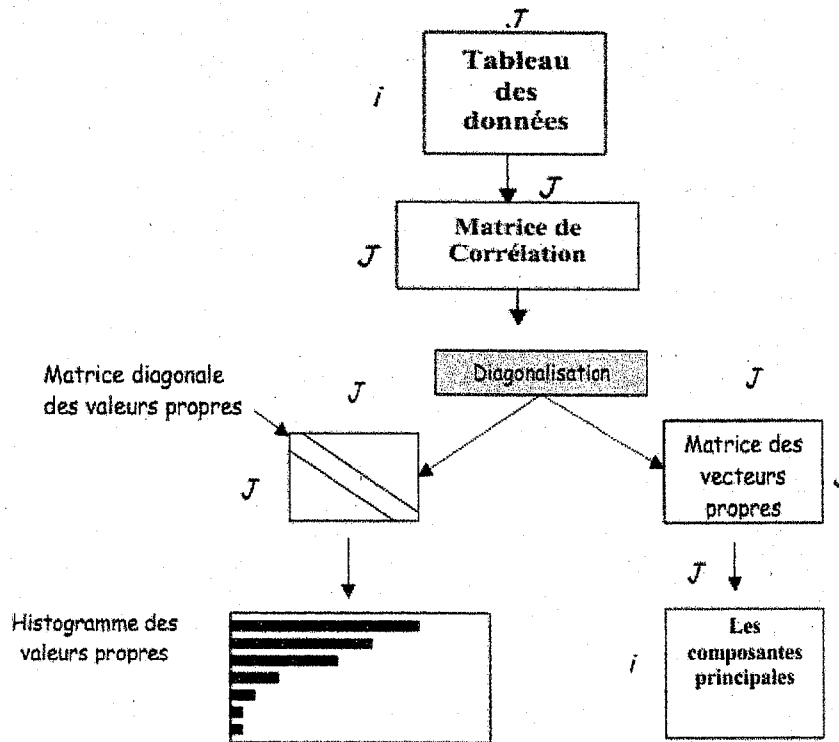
J

Tableau des données

i

J

Matrice de Corrélation

J

Diagonalisation

Matrice diagonale des valeurs propres

J

J

J

Matrice des vecteurs propres

J

J

Histogramme des valeurs propres

i

Les composantes principales